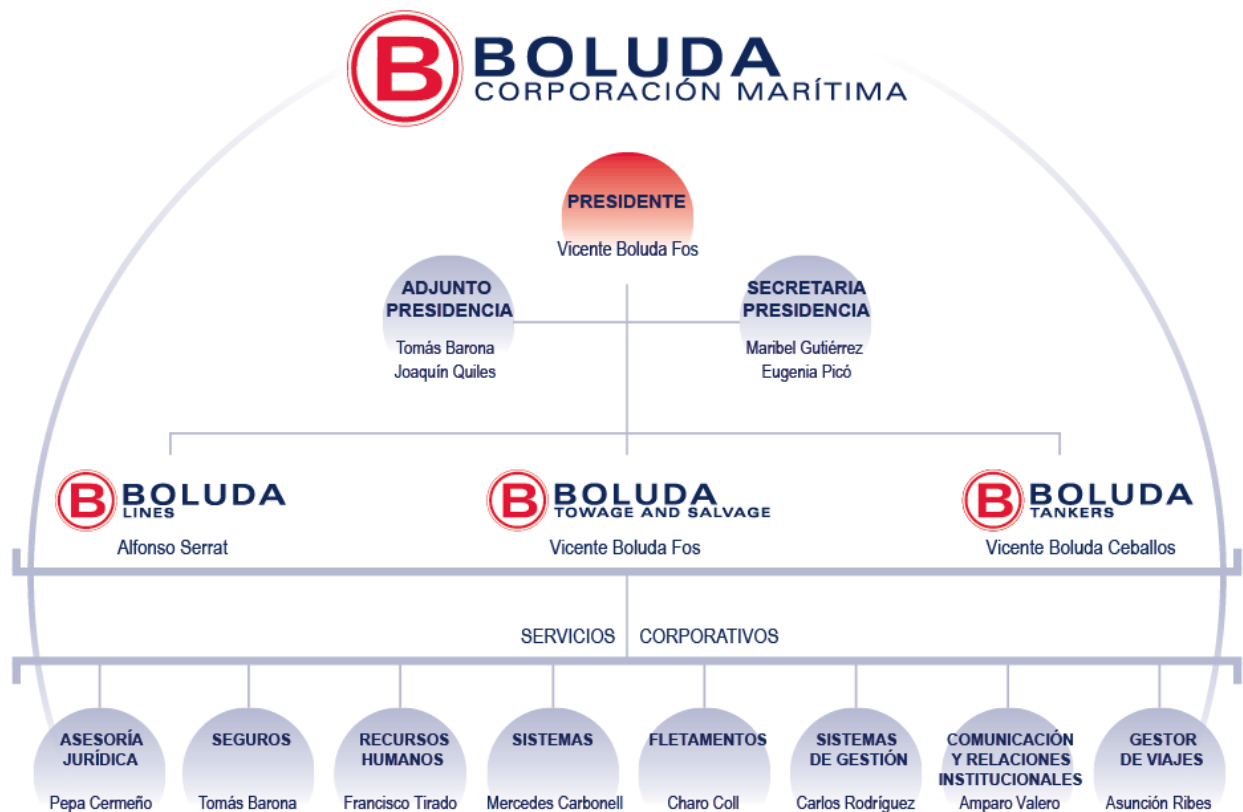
B BOLUDA
CORPORACIÓN MARÍTIMA

PRESIDENTE
Vicente Boluda Fos

ADJUNTO PRESIDENCIA
Tomás Barona
Joaquín Quiles

SECRETARIA PRESIDENCIA
Maribel Gutiérrez
Eugenia Picó

B BOLUDA LINES
Alfonso Serrat

B BOLUDA TOWAGE AND SALVAGE
Vicente Boluda Fos

B BOLUDA TANKERS
Vicente Boluda Ceballos

SERVICIOS CORPORATIVOS

ASESORÍA JURÍDICA
Pepa Cermeño

SEGUROS
Tomás Barona

RECURSOS HUMANOS
Francisco Tirado

SISTEMAS
Mercedes Carbonell

FLETAMENTOS
Charo Coll

SISTEMAS DE GESTIÓN
Carlos Rodríguez

COMUNICACIÓN Y RELACIONES INSTITUCIONALES
Amparo Valero

GESTOR DE VIAJES
Asunción Ribes